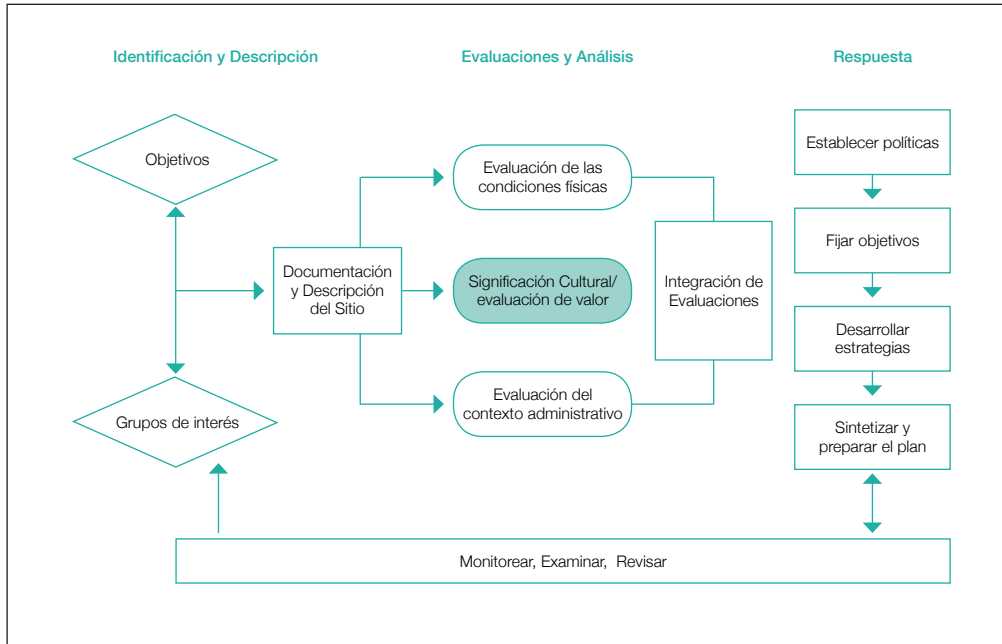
Identificación y Descripción

Evaluaciones y Análisis

Respuesta

Objetivos

Documentación y Descripción del Sitio

Evaluación de las condiciones físicas

Significación Cultural/ evaluación de valor

Evaluación del contexto administrativo

Integración de Evaluaciones

Establecer políticas

Fijar objetivos

Desarrollar estrategias

Sintetizar y preparar el plan

Grupos de interés

Monitorear, Examinar, Revisar